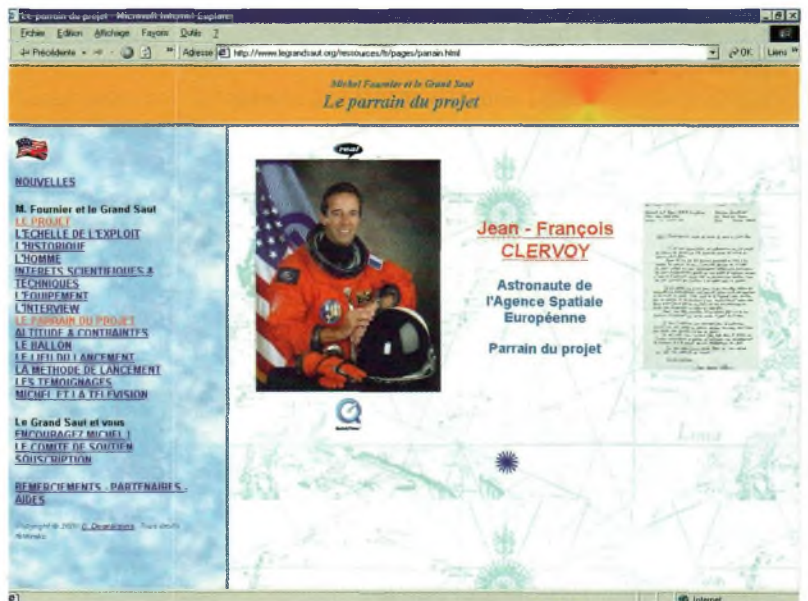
Le parrain du projet - Microsoft Internet Explorer

Fichier Edition Affichage Favoris Outils ?

Précédente Adresse http://www.legrandsaut.org/ressources/fr/pages/parrain.html OK Liens

Michel Fournier et le Grand Saut
Le parrain du projet

NOUVELLES

M. Fournier et le Grand Saut
LE PROJET
L'ECHELLE DE L'EXPLOIT
L'HISTORIQUE
L'HOMME
INTERETS SCIENTIFIQUES & TECHNIQUES
L'EQUIPEMENT
L'INTERVIEW
LE PARRAIN DU PROJET
ALTITUDE & CONTRAINTES
LE BALLON
LE LIEU DU LANCEMENT
LA METHODE DE LANCEMENT
LES TEMOIGNAGES
MICHEL ET LA TELEVISION

Le Grand Saut et vous
ENCOURAGEZ MICHEL !
LE COMITE DE SOUTIEN
SOUSCRIPTION

REMERCIEMENTS - PARTENAIRES - AIDES

Copyright © 2000 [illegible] Tous droits réservés

real

Jean - François CLERVOY

Astronaute de l'Agence Spatiale Européenne

Parrain du projet

Internet